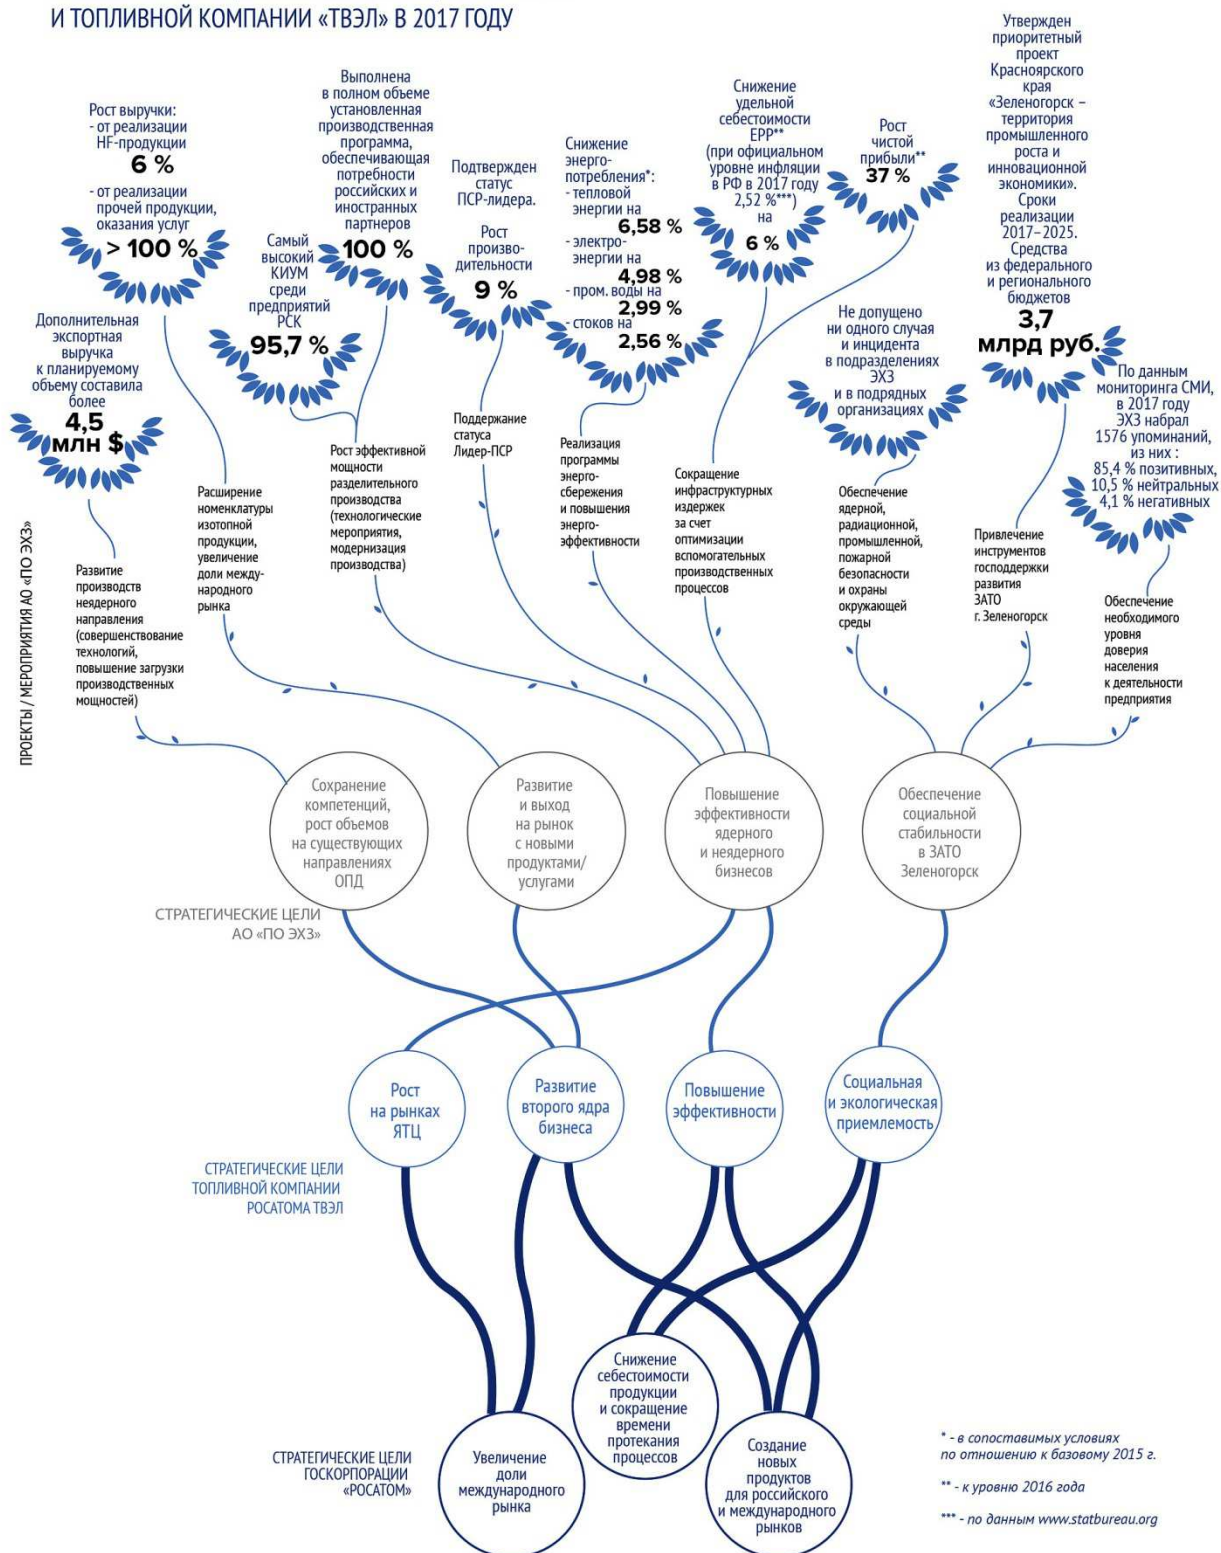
И ТОПЛИВНОЙ КОМПАНИИ «ТВЭЛ» В 2017 ГОДУ

Рост выручки:
- от реализации HF-продукции
6 %
- от реализации прочей продукции, оказания услуг
> 100 %

Выполнена в полном объеме установленная производственная программа, обеспечивающая потребности российских и иностранных партнеров
100 %

Самый высокий КИУМ среди предприятий РСК
95,7 %

Подтвержден статус ПСР-лидера.

Рост производительности
9 %

Снижение энергопотребления*:
- тепловой энергии на
6,58 %
- электроэнергии на
4,98 %
- пром. воды на
2,99 %
- стоков на
2,56 %

Снижение удельной себестоимости ЕРР** (при официальном уровне инфляции в РФ в 2017 году 2,52 %***) на
6 %

Рост чистой прибыли**
37 %

Утвержден приоритетный проект Красноярского края «Зеленогорск – территория промышленного роста и инновационной экономики». Сроки реализации 2017–2025. Средства из федерального и регионального бюджетов
3,7 млрд руб.

Дополнительная экспортная выручка к планируемому объему составила более
4,5 млн $

Не допущено ни одного случая и инцидента в подразделениях ЭХЗ и в подрядных организациях

По данным мониторинга СМИ, в 2017 году ЭХЗ набрал 1576 упоминаний, из них :
85,4 % позитивных,
10,5 % нейтральных
4,1 % негативных

ПРОЕКТЫ / МЕРОПРИЯТИЯ АО «ПО ЭХЗ»

Развитие производств неядерного направления (совершенствование технологий, повышение загрузки производственных мощностей)

Расширение номенклатуры изотопной продукции, увеличение доли международного рынка

Рост эффективной мощности разделительного производства (технологические мероприятия, модернизация производства)

Поддержание статуса Лидер-ПСР

Реализация программы энергосбережения и повышения энергоэффективности

Сокращение инфраструктурных издержек за счет оптимизации вспомогательных производственных процессов

Обеспечение ядерной, радиационной, промышленной, пожарной безопасности и охраны окружающей среды

Привлечение инструментов господдержки развития ЗАТО г. Зеленогорск

Обеспечение необходимого уровня доверия населения к деятельности предприятия

Сохранение компетенций, рост объемов на существующих направлениях ОПД

Развитие и выход на рынок с новыми продуктами/ услугами

Повышение эффективности ядерного и неядерного бизнесов

Обеспечение социальной стабильности в ЗАТО Зеленогорск

СТРАТЕГИЧЕСКИЕ ЦЕЛИ АО «ПО ЭХЗ»

Рост на рынках ЯТЦ

Развитие второго ядра бизнеса

Повышение эффективности

Социальная и экологическая приемлемость

СТРАТЕГИЧЕСКИЕ ЦЕЛИ ТОПЛИВНОЙ КОМПАНИИ РОСАТОМА ТВЭЛ

Снижение себестоимости продукции и сокращение времени протекания процессов

СТРАТЕГИЧЕСКИЕ ЦЕЛИ ГОСКОРПОРАЦИИ «РОСАТОМ»

Увеличение доли международного рынка

Создание новых продуктов для российского и международного рынков

* - в сопоставимых условиях по отношению к базовому 2015 г.

** - к уровню 2016 года

*** - по данным www.statbureau.org